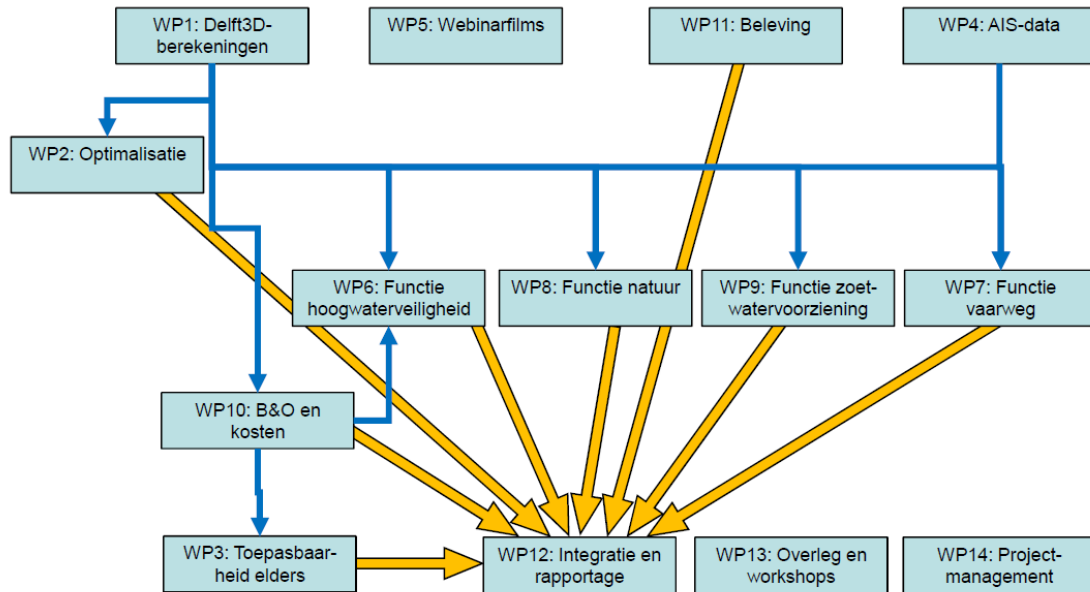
WP1: Delft3D-berekeningen

WP5: Webinarfilms

WP11: Beleving

WP4: AIS-data

WP2: Optimalisatie

WP6: Functie hoogwaterveiligheid

WP8: Functie natuur

WP9: Functie zoet-watervoorziening

WP7: Functie vaarweg

WP10: B&O en kosten

WP3: Toepasbaar-heid elders

WP12: Integratie en rapportage

WP13: Overleg en workshops

WP14: Project-management